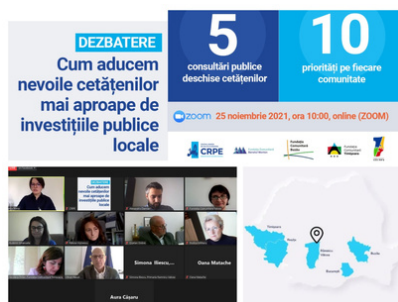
DEZBATERE

Cum aducem nevoile cetățenilor mai aproape de investițiile publice locale

5
consultări publice deschise cetățenilor

10
priorități pe fiecare comunitate

zoom 25 noiembrie 2021, ora 10:00, online (ZOOM)

CRPE

Cum aducem nevoile cetățenilor mai aproape de investițiile publice locale

Simona Ilieșcu...

Oana Matache

Aura Căpraru

Timișoara

Bacău

Brăila

Iași

Bucuresti

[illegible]